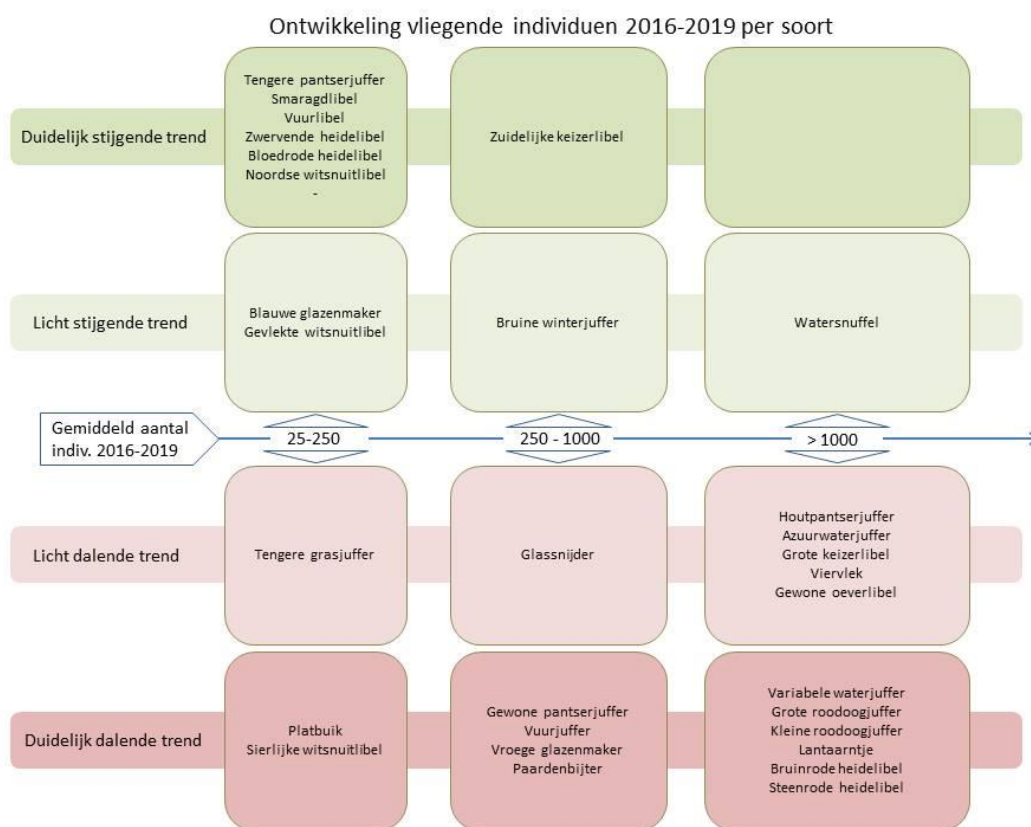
Ontwikkeling vliegende individuen 2016-2019 per soort

| | 25-250 | 250 - 1000 | > 1000 |
|---|---|---|---|
| Duidelijk stijgende trend | Tengere pantserjuffer<br>Smaragdlibel<br>Vuurlibel<br>Zwervende heidelibel<br>Bloedrode heidelibel<br>Noordse witsnuitlibel<br>- | Zuidelijke keizerlibel | |
| Licht stijgende trend | Blauwe glazenmaker<br>Gevlekte witsnuitlibel | Bruine winterjuffer | Watersnuffel |
| Licht dalende trend | Tengere grasjuffer | Glassnijder | Houtpantserjuffer<br>Azuurwaterjuffer<br>Grote keizerlibel<br>Viervlek<br>Gewone oeverlibel |
| Duidelijk dalende trend | Platbuik<br>Sierlijke witsnuitlibel | Gewone pantserjuffer<br>Vuurjuffer<br>Vroege glazenmaker<br>Paardenbijter | Variabele waterjuffer<br>Grote roodoogjuffer<br>Kleine roodoogjuffer<br>Lantaarntje<br>Bruinrode heidelibel<br>Steenrode heidelibel |

Gemiddeld aantal indiv. 2016-2019